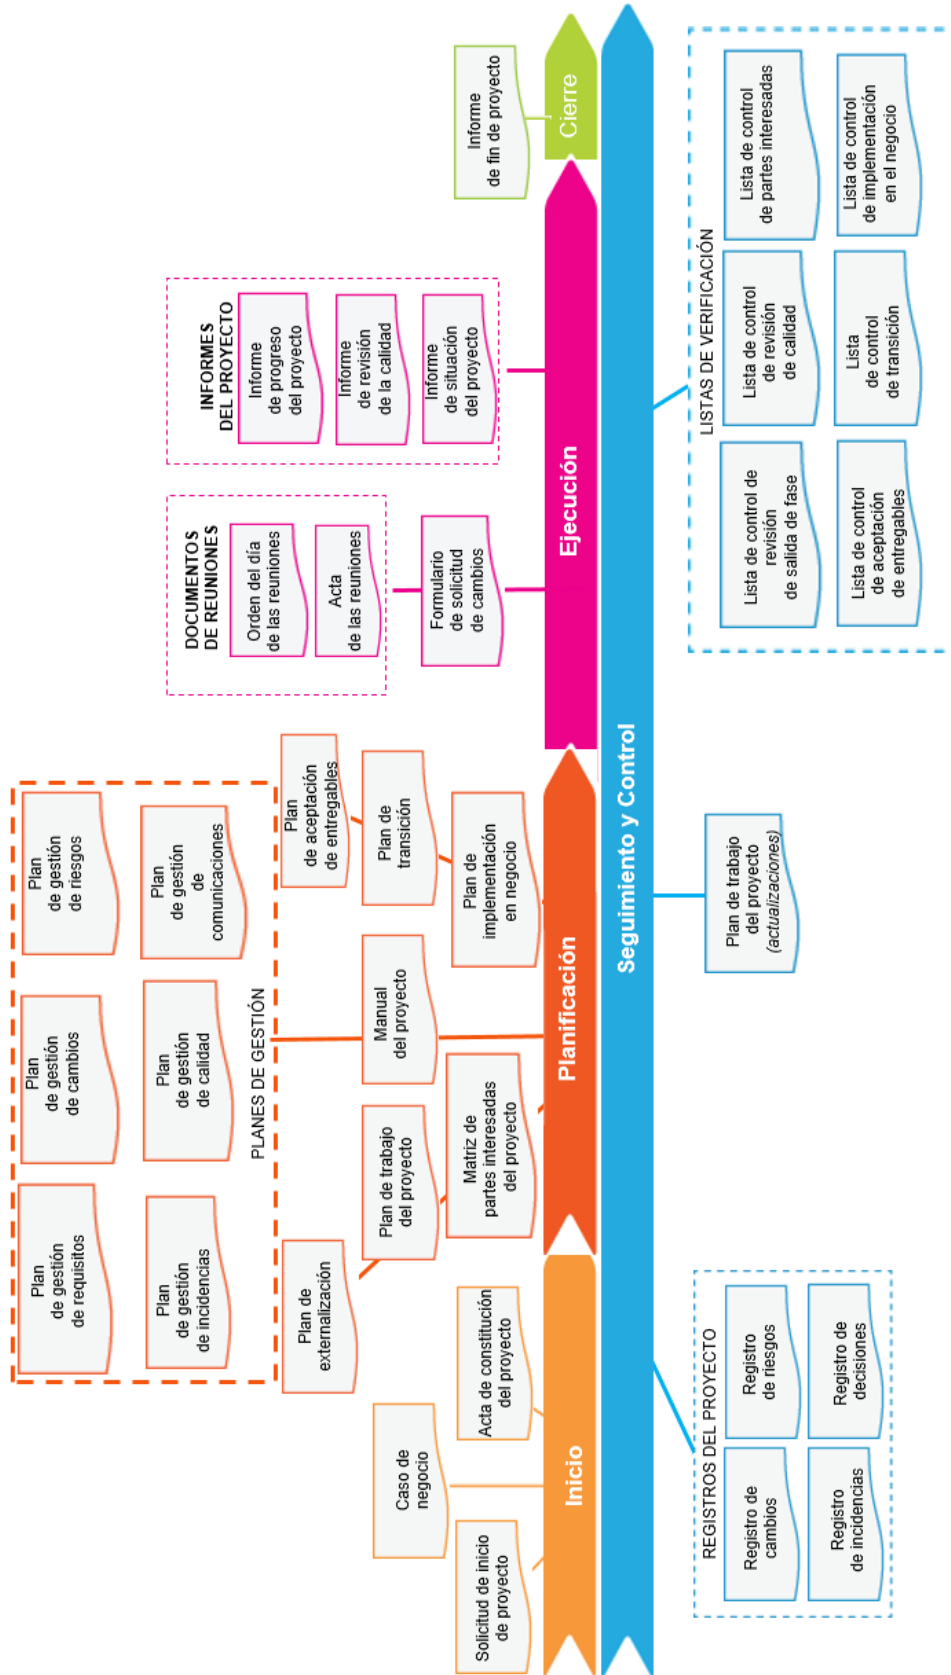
Inicio

Planificación

Ejecución

Cierre

Seguimiento y Control

Solicitud de inicio de proyecto

Caso de negocio

Acta de constitución del proyecto

Plan de externalización

Plan de trabajo del proyecto

Matriz de partes interesadas del proyecto

Manual del proyecto

Plan de implementación en negocio

Plan de transición

Plan de aceptación de entregables

PLANES DE GESTIÓN

Plan de gestión de requisitos

Plan de gestión de incidencias

Plan de gestión de cambios

Plan de gestión de calidad

Plan de gestión de riesgos

Plan de gestión de comunicaciones

DOCUMENTOS DE REUNIONES

Orden del día de las reuniones

Acta de las reuniones

Formulario de solicitud de cambios

INFORMES DEL PROYECTO

Informe de progreso del proyecto

Informe de revisión de la calidad

Informe de situación del proyecto

Informe de fin de proyecto

LISTAS DE VERIFICACIÓN

Lista de control de partes interesadas

Lista de control de implementación en el negocio

Lista de control de revisión de calidad

Lista de control de transición

Lista de control de revisión de salida de fase

Lista de control de aceptación de entregables

Plan de trabajo del proyecto (actualizaciones)

REGISTROS DEL PROYECTO

Registro de riesgos

Registro de decisiones

Registro de cambios

Registro de incidencias